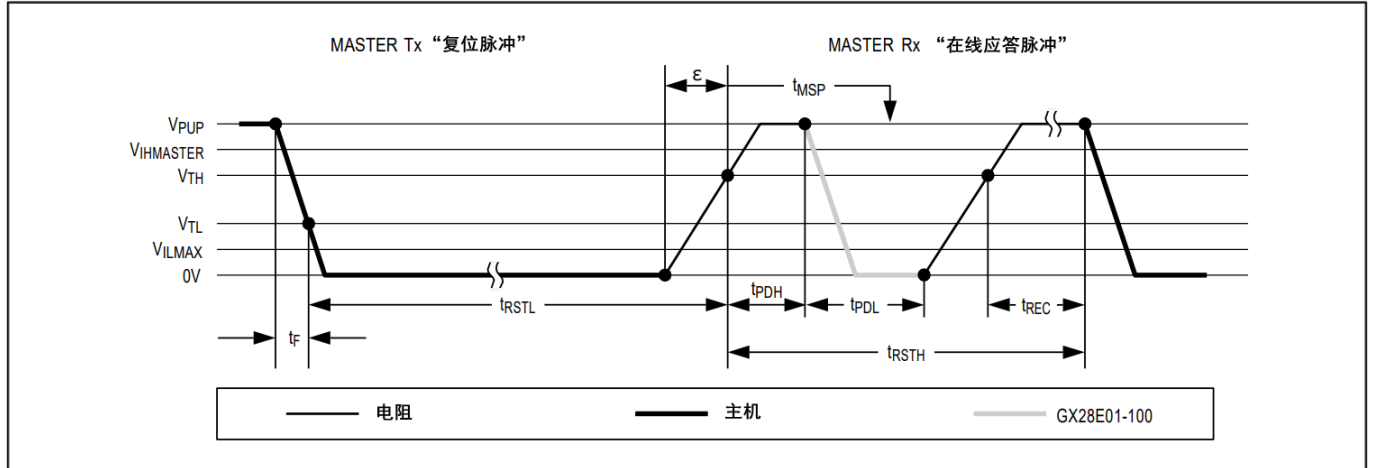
MASTER Tx “复位脉冲”

MASTER Rx “在线应答脉冲”

ε

$t_{MSP}$

$V_{PUP}$
$V_{IHMASTER}$
$V_{TH}$
$V_{TL}$
$V_{ILMAX}$
0V

$t_{RSTL}$

$t_{PDH}$

$t_{PDL}$

$t_{REC}$

$t_F$

$t_{RSTH}$

| 电阻 | 主机 | GX28E01-100 |
|---|---|---|